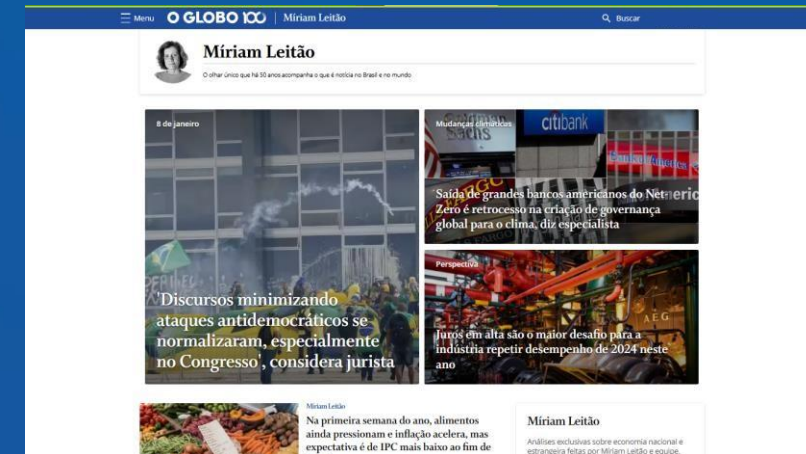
Menu O GLOBO 100 | Míriam Leitão

Buscar

Míriam Leitão

O olhar único que há 50 anos acompanha o que é notícia no Brasil e no mundo

8 de janeiro

'Discursos minimizando ataques antidemocráticos se normalizaram, especialmente no Congresso', considera jurista

Mudanças climáticas

Saída de grandes bancos americanos do Net-Zero é retrocesso na criação de governança global para o clima, diz especialista

Perspectiva

Juros em alta são o maior desafio para a indústria repetir desempenho de 2024 neste ano

Míriam Leitão

Na primeira semana do ano, alimentos ainda pressionam e inflação acelera, mas expectativa é de IPC mais baixo ao fim de

Míriam Leitão

Análises exclusivas sobre economia nacional e estrangeira feitas por Míriam Leitão e equipe.